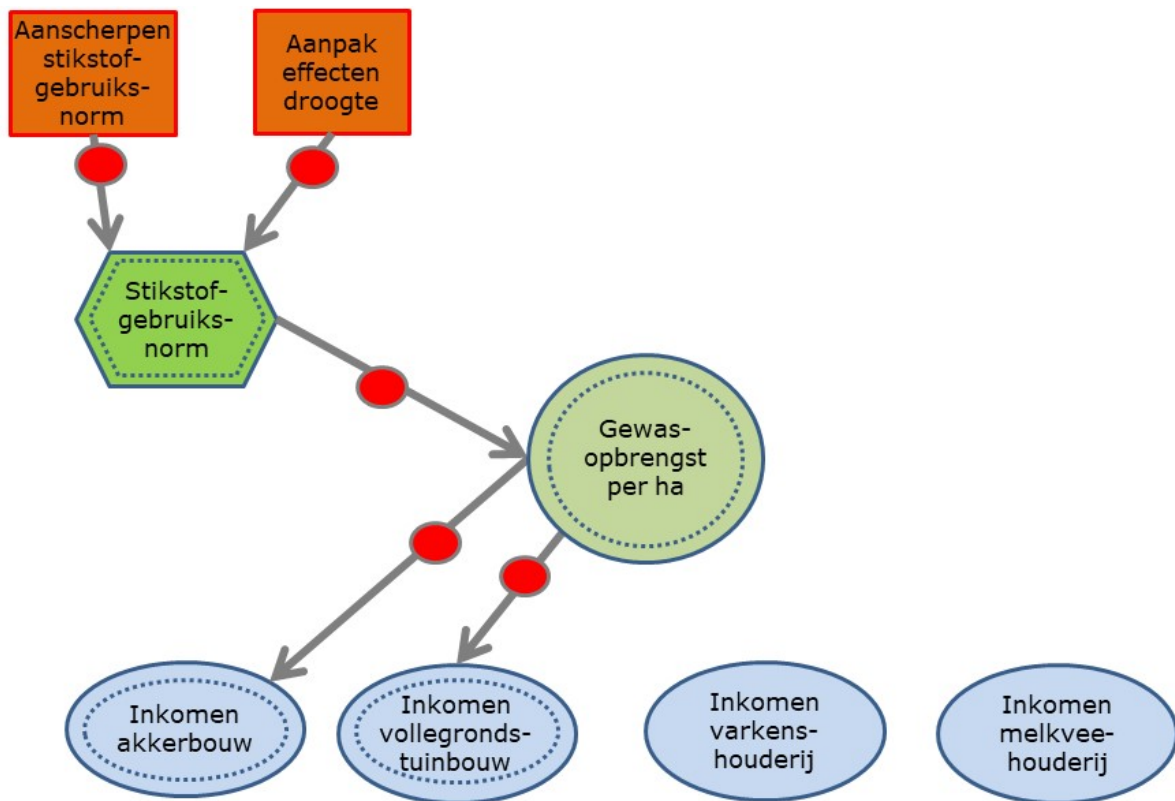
Aanscherpen stikstofgebruiksnorm

Aanpak effecten droogte

Stikstofgebruiksnorm

Gewasopbrengst per ha

Inkomen akkerbouw

Inkomen vollegrondstuinbouw

Inkomen varkenshouderij

Inkomen melkveehouderij